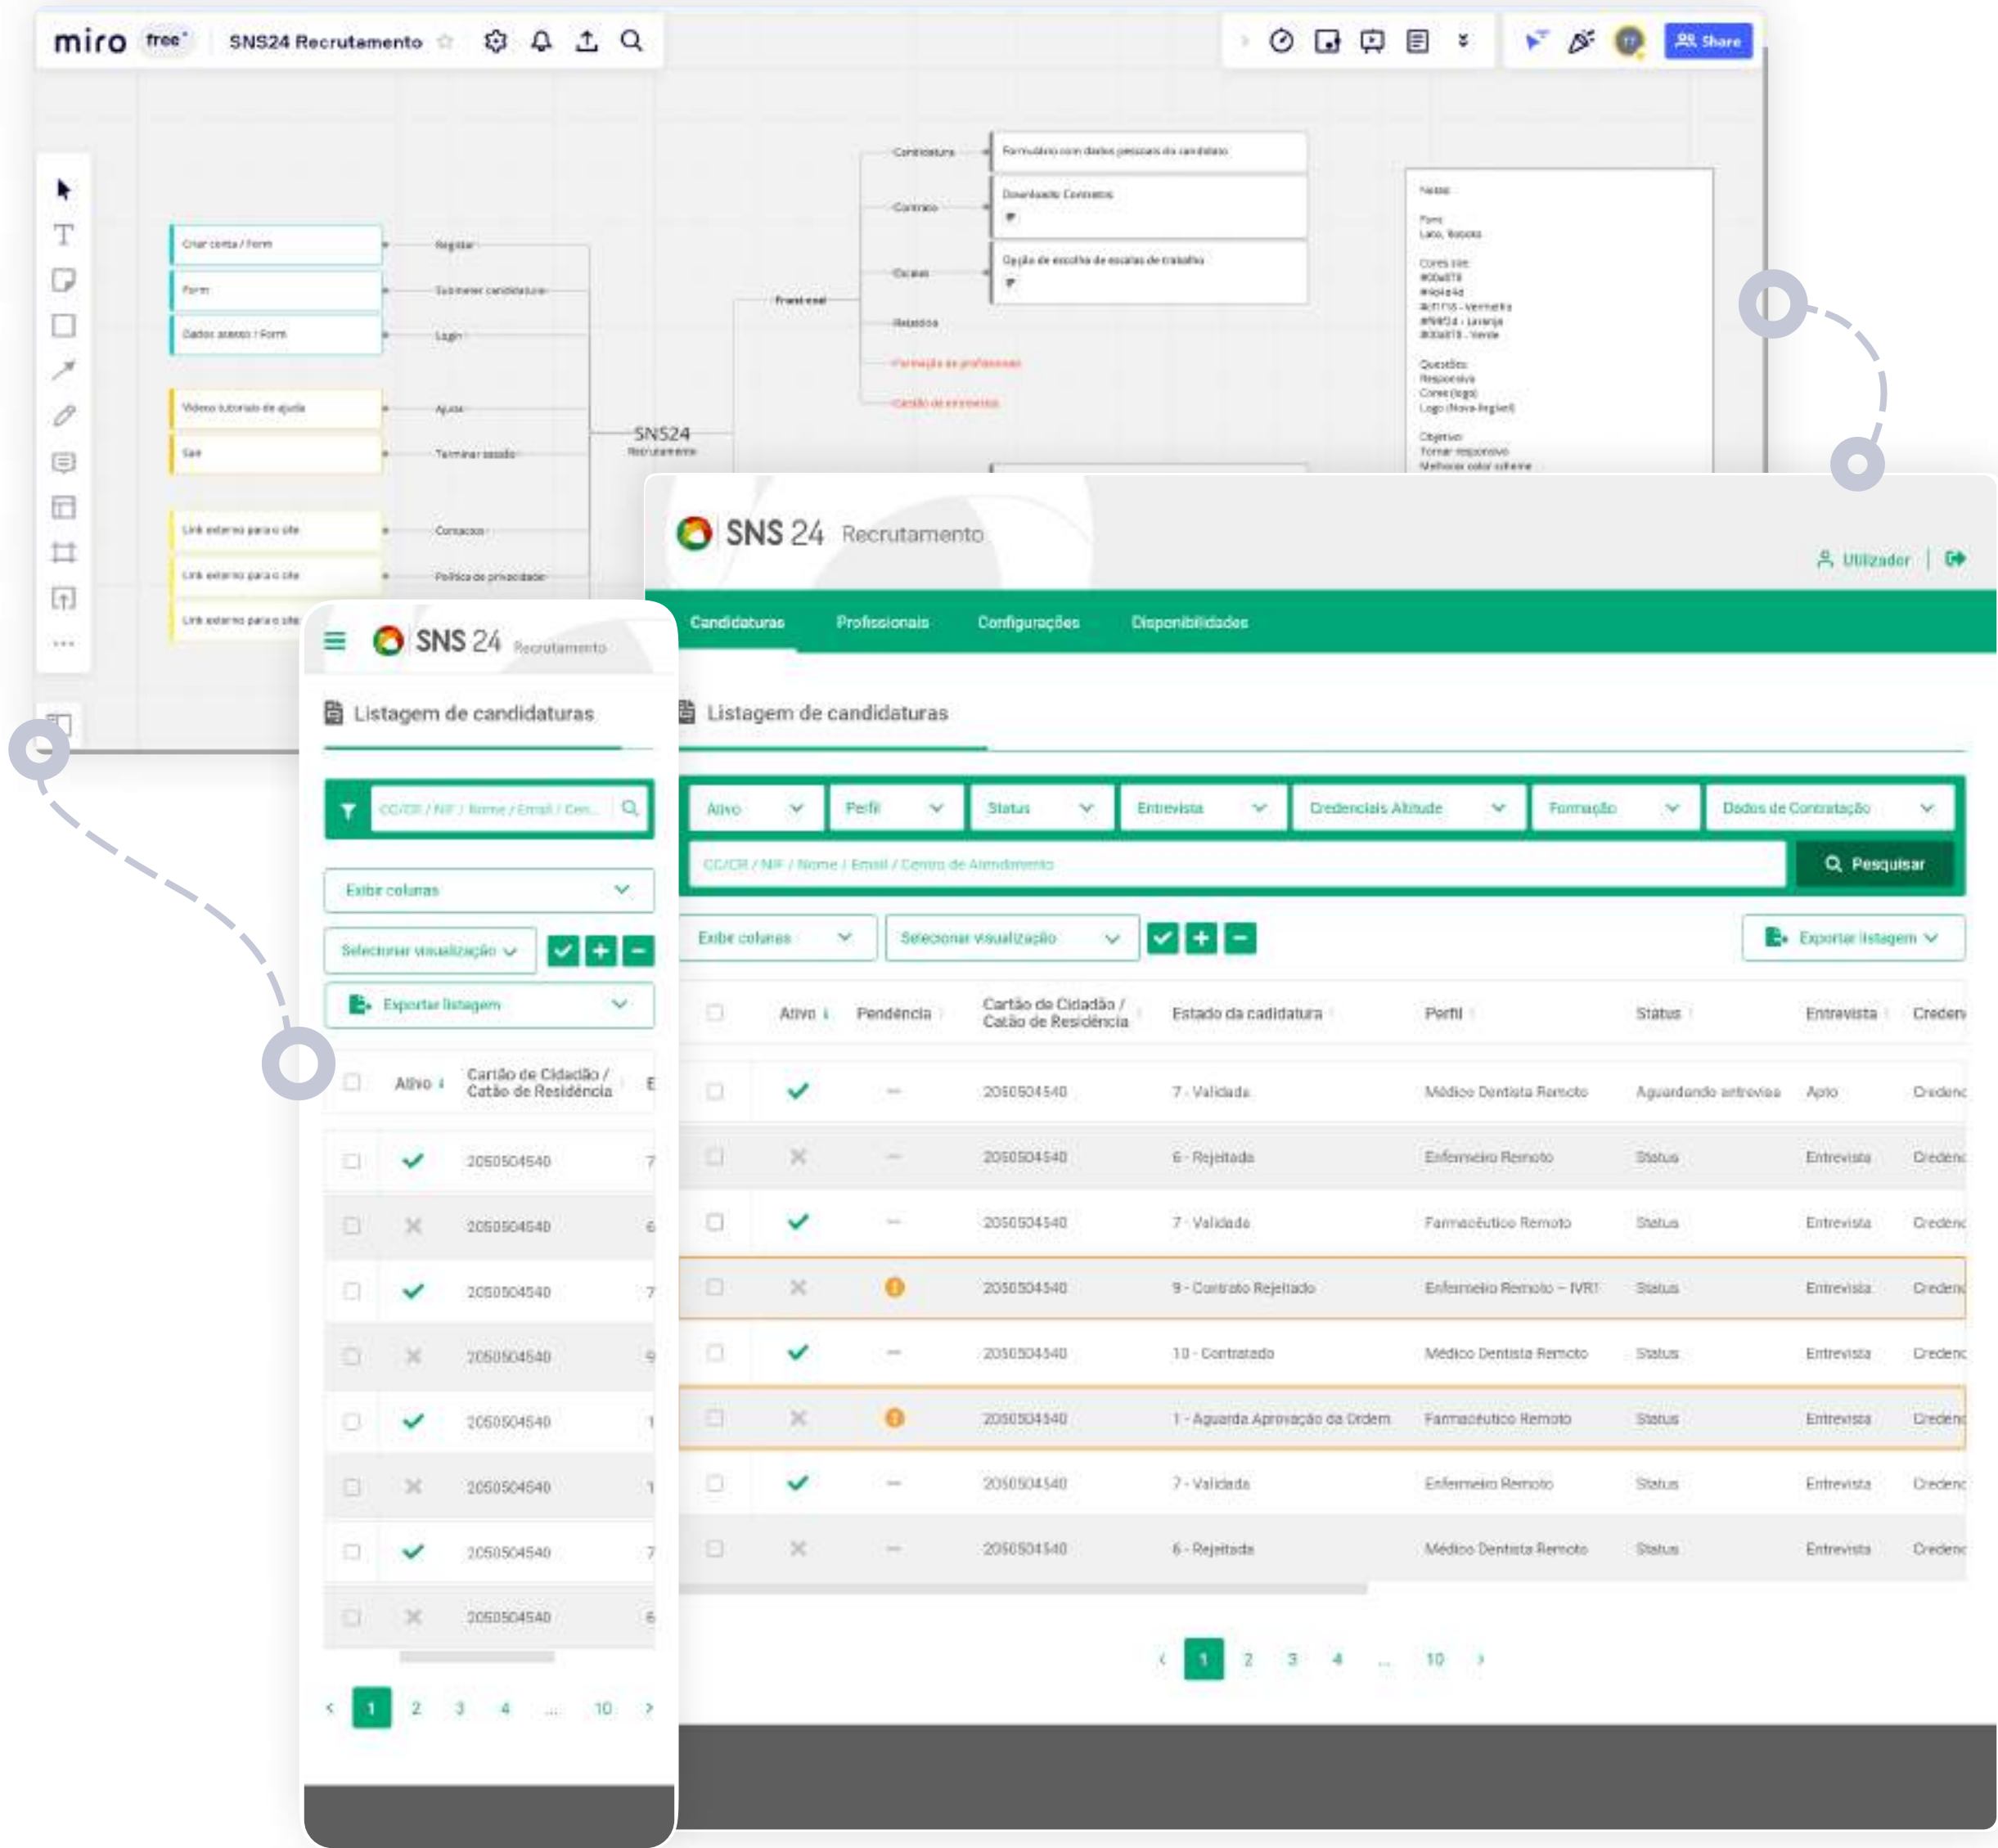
miro free SNS24 Recrutamento

Share

Criar conta / Form
Form
Dados acesso / Form
Videos tutoriais de ajuda
Sair
Link externo para o site
Link externo para o site
Link externo para o site

Registar
Submeter candidatura
Login
Ajuda
Terminar sessão
Contactos
Política de privacidade

SNS24
Recrutamento

Front-end

Candidatura
Contratos
Escalas
Relatórios
Formação de profissionais
Gestão de entrevistas

Formulário com dados pessoais do candidato
Download Contratos
Opção de escolha de escalas de trabalho

Notas
Font
Lato, Roboto
Cores site
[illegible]
Questões
Responsiva
Cores (logo)
Logo (Nova legível)
Objetivo
Tornar responsivo
Melhorar color scheme

SNS 24 Recrutamento

Utilizador

Candidaturas Profissionais Configurações Disponibilidades

Listagem de candidaturas

Ativo | Perfil | Status | Entrevista | Credenciais Altitude | Formação | Dados de Contratação

CC/CR / NIF / Nome / Email / Centro de Atendimento

Pesquisar

Exibir colunas | Selecionar visualização | Exportar listagem

| | Ativo | Pendência | Cartão de Cidadão / Catão de Residência | Estado da cadidatura | Perfil | Status | Entrevista | Creden |
|---|---|---|---|---|---|---|---|---|
| | ✓ | – | 2050504540 | 7 - Validada | Médico Dentista Remoto | Aguardando entrevista | Apto | Credenc |
| | ✗ | – | 2050504540 | 6 - Rejeitada | Enfermeiro Remoto | Status | Entrevista | Credenc |
| | ✓ | – | 2050504540 | 7 - Validada | Farmacêutico Remoto | Status | Entrevista | Credenc |
| | ✗ | ! | 2050504540 | 9 - Contrato Rejeitado | Enfermeiro Remoto – IVRT | Status | Entrevista | Credenc |
| | ✓ | – | 2050504540 | 10 - Contratado | Médico Dentista Remoto | Status | Entrevista | Credenc |
| | ✗ | ! | 2050504540 | 1 - Aguarda Aprovação da Ordem | Farmacêutico Remoto | Status | Entrevista | Credenc |
| | ✓ | – | 2050504540 | 7 - Validada | Enfermeiro Remoto | Status | Entrevista | Credenc |
| | ✗ | – | 2050504540 | 6 - Rejeitada | Médico Dentista Remoto | Status | Entrevista | Credenc |

‹ 1 2 3 4 ... 10 ›

SNS 24 Recrutamento

Listagem de candidaturas

CC/CR / NIF / Nome / Email / Cen...

Exibir colunas
Selecionar visualização
Exportar listagem

| | Ativo | Cartão de Cidadão / Catão de Residência | E |
|---|---|---|---|
| | ✓ | 2050504540 | 7 |
| | ✗ | 2050504540 | 6 |
| | ✓ | 2050504540 | 7 |
| | ✗ | 2050504540 | 9 |
| | ✓ | 2050504540 | 1 |
| | ✗ | 2050504540 | 1 |
| | ✓ | 2050504540 | 7 |
| | ✗ | 2050504540 | 6 |

‹ 1 2 3 4 ... 10 ›